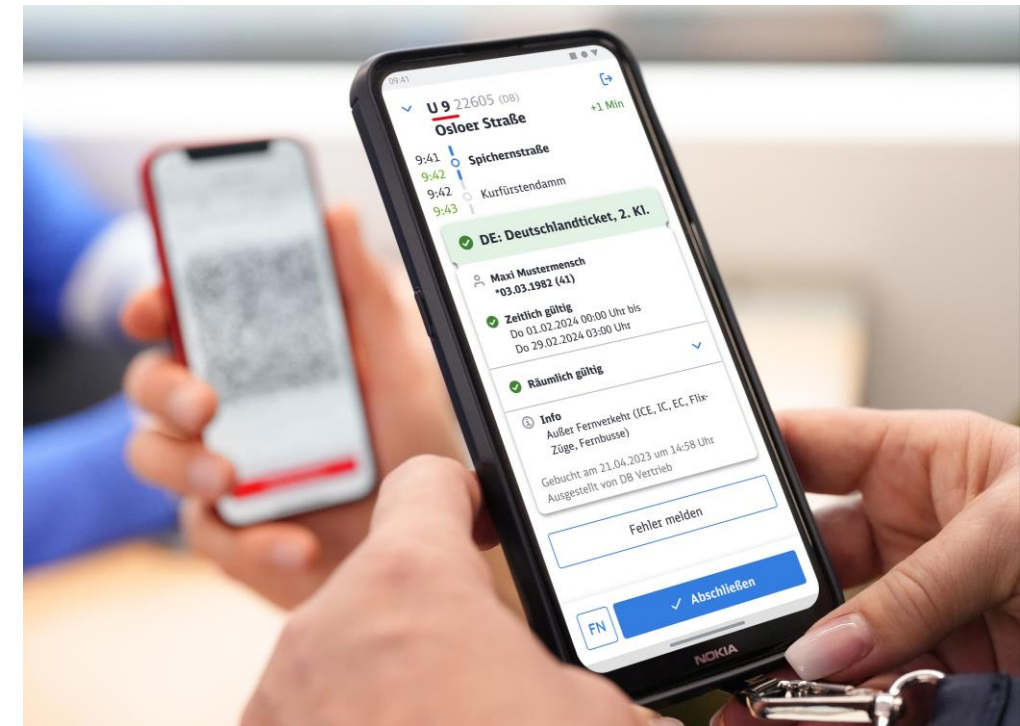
09:41

U 9 22605 (DB)
Osloer Straße
+1 Min

9:41 Spichernstraße
9:42
9:42 Kurfürstendamm
9:43

DE: Deutschlandticket, 2. Kl.

Maxi Mustermensch
*03.03.1982 (41)

Zeitlich gültig
Do 01.02.2024 00:00 Uhr bis
Do 29.02.2024 03:00 Uhr

Räumlich gültig

Info
Außer Fernverkehr (ICE, IC, EC, Flix-Züge, Fernbusse)

Gebucht am 21.04.2023 um 14:58 Uhr
Ausgestellt von DB Vertrieb

Fehler melden

FN

Abschließen

NOKIA